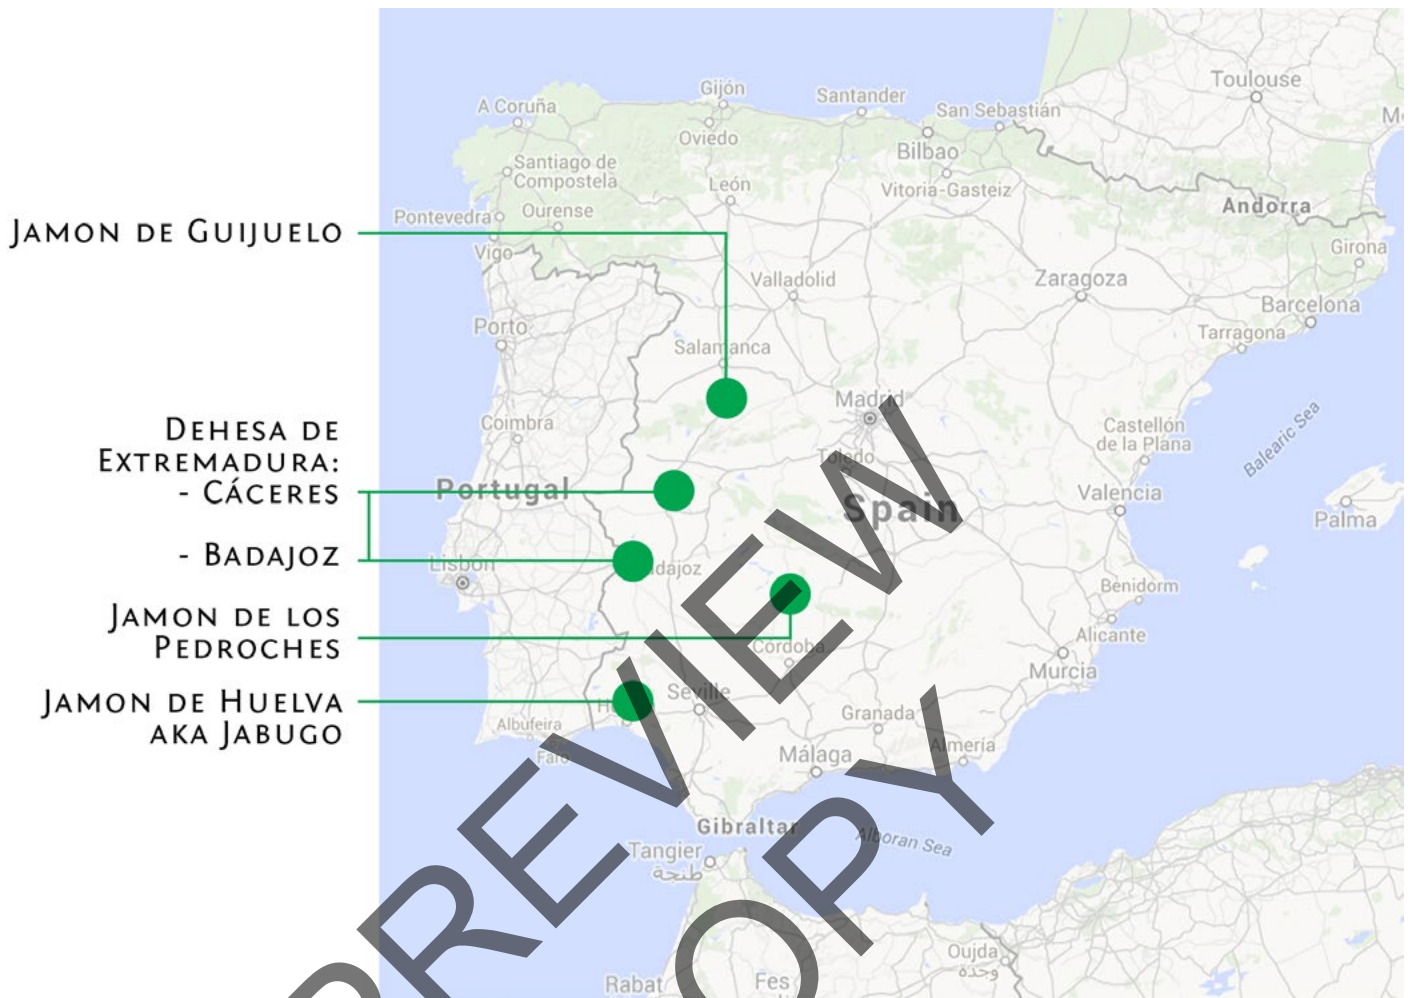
Jamon de Guijuelo

Dehesa de Extremadura:
- Cáceres

- Badajoz

Jamon de los Pedroches

Jamon de Huelva aka Jabugo

A Coruña
Gijón
Santander
San Sebastián
Toulouse
Oviedo
Bilbao
Santiago de Compostela
León
Vitoria-Gasteiz
Pontevedra
Ourense
Andorra
Vigo
Girona
Valladolid
Zaragoza
Porto
Barcelona
Tarragona
Salamanca
Madrid
Coimbra
Castellón de la Plana
Balearic Sea
Toledo
Portugal
Spain
Valencia
Palma
Lisbon
Badajoz
Benidorm
Alicante
Córdoba
Murcia
Seville
Granada
Albufeira
Almería
Málaga
Faro
Gibraltar
Alboran Sea
Tangier
طنجة
Oujda
وجدة
Rabat
Fes

PREVIEW COPY